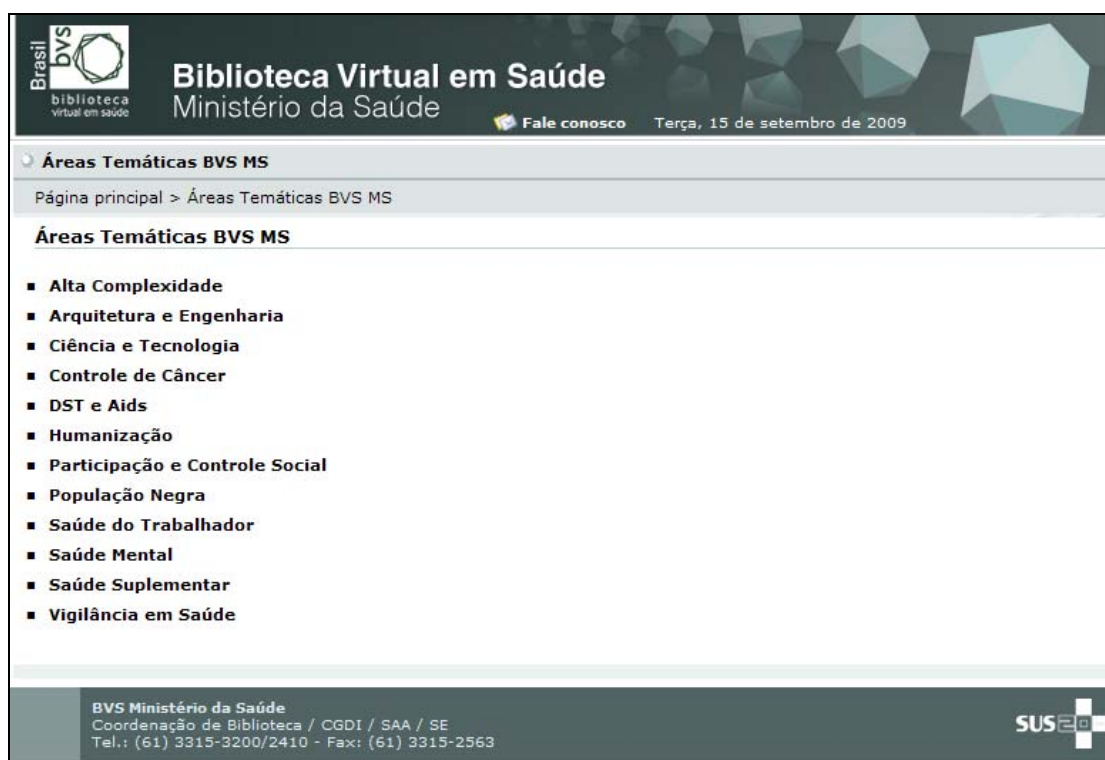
Brasil bvs biblioteca virtual em saúde

Biblioteca Virtual em Saúde
Ministério da Saúde

Fale conosco Terça, 15 de setembro de 2009

Áreas Temáticas BVS MS

Página principal > Áreas Temáticas BVS MS

Áreas Temáticas BVS MS

- Alta Complexidade
- Arquitetura e Engenharia
- Ciência e Tecnologia
- Controle de Câncer
- DST e Aids
- Humanização
- Participação e Controle Social
- População Negra
- Saúde do Trabalhador
- Saúde Mental
- Saúde Suplementar
- Vigilância em Saúde

BVS Ministério da Saúde
Coordenação de Biblioteca / CGDI / SAA / SE
Tel.: (61) 3315-3200/2410 - Fax: (61) 3315-2563

SUS 20